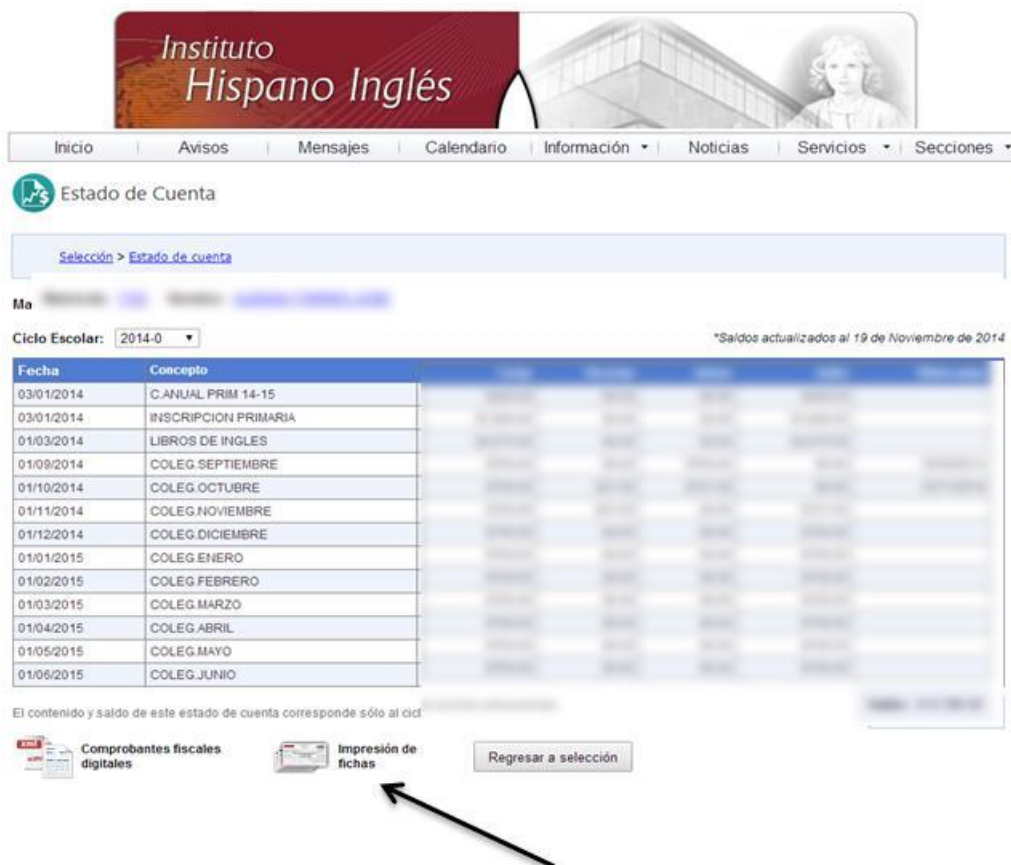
Instituto
Hispano Inglés

Inicio | Avisos | Mensajes | Calendario | Información ▾ | Noticias | Servicios ▾ | Secciones ▾

Estado de Cuenta

Selección > Estado de cuenta

Ma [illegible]

Ciclo Escolar: 2014-0 ▾

*Saldos actualizados al 19 de Noviembre de 2014

| Fecha | Concepto | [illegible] | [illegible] | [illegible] | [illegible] | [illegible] |
|---|---|---|---|---|---|---|
| 03/01/2014 | C.ANUAL PRIM 14-15 | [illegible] | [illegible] | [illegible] | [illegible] | |
| 03/01/2014 | INSCRIPCION PRIMARIA | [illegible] | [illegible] | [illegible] | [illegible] | |
| 01/03/2014 | LIBROS DE INGLES | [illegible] | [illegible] | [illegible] | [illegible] | |
| 01/09/2014 | COLEG.SEPTIEMBRE | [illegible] | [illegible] | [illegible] | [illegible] | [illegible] |
| 01/10/2014 | COLEG.OCTUBRE | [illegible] | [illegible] | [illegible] | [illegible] | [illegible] |
| 01/11/2014 | COLEG.NOVIEMBRE | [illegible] | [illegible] | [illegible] | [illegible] | |
| 01/12/2014 | COLEG.DICIEMBRE | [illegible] | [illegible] | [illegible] | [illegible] | |
| 01/01/2015 | COLEG.ENERO | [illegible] | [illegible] | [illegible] | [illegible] | |
| 01/02/2015 | COLEG.FEBRERO | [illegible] | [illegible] | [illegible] | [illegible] | |
| 01/03/2015 | COLEG.MARZO | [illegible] | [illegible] | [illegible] | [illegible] | |
| 01/04/2015 | COLEG.ABRIL | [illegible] | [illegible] | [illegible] | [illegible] | |
| 01/05/2015 | COLEG.MAYO | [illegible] | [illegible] | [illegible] | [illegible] | |
| 01/06/2015 | COLEG.JUNIO | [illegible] | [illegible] | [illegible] | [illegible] | |

El contenido y saldo de este estado de cuenta corresponde sólo al cicl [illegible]

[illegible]

Comprobantes fiscales digitales

Impresión de fichas

Regresar a selección